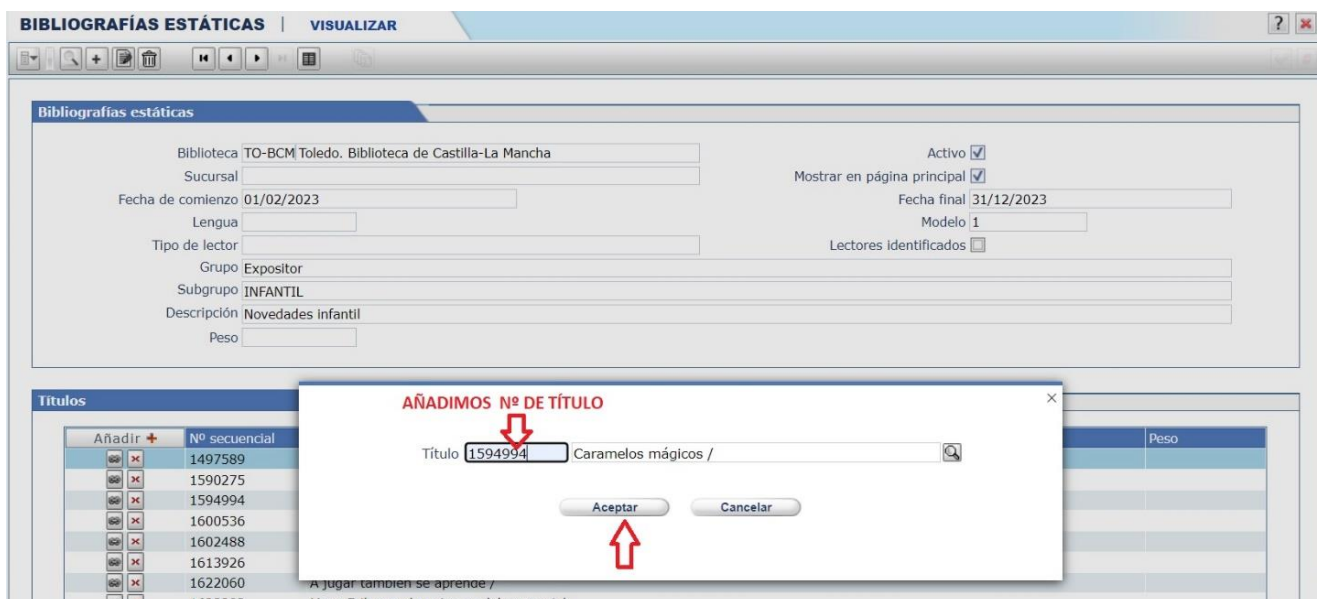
BIBLIOGRAFÍAS ESTÁTICAS | VISUALIZAR

Bibliografías estáticas

Biblioteca TO-BCM Toledo. Biblioteca de Castilla-La Mancha

Activo

Sucursal

Mostrar en página principal

Fecha de comienzo 01/02/2023

Fecha final 31/12/2023

Lengua

Modelo 1

Tipo de lector

Lectores identificados

Grupo Expositor

Subgrupo INFANTIL

Descripción Novedades infantil

Peso

Títulos

| Añadir + | Nº secuencial | | Peso |
|---|---|---|---|
| | 1497589 | | |
| | 1590275 | | |
| | 1594994 | | |
| | 1600536 | | |
| | 1602488 | | |
| | 1613926 | | |
| | 1622060 | A jugar también se aprende / | |

AÑADIMOS Nº DE TÍTULO

Título 1594994 Caramelos mágicos /

Aceptar

Cancelar